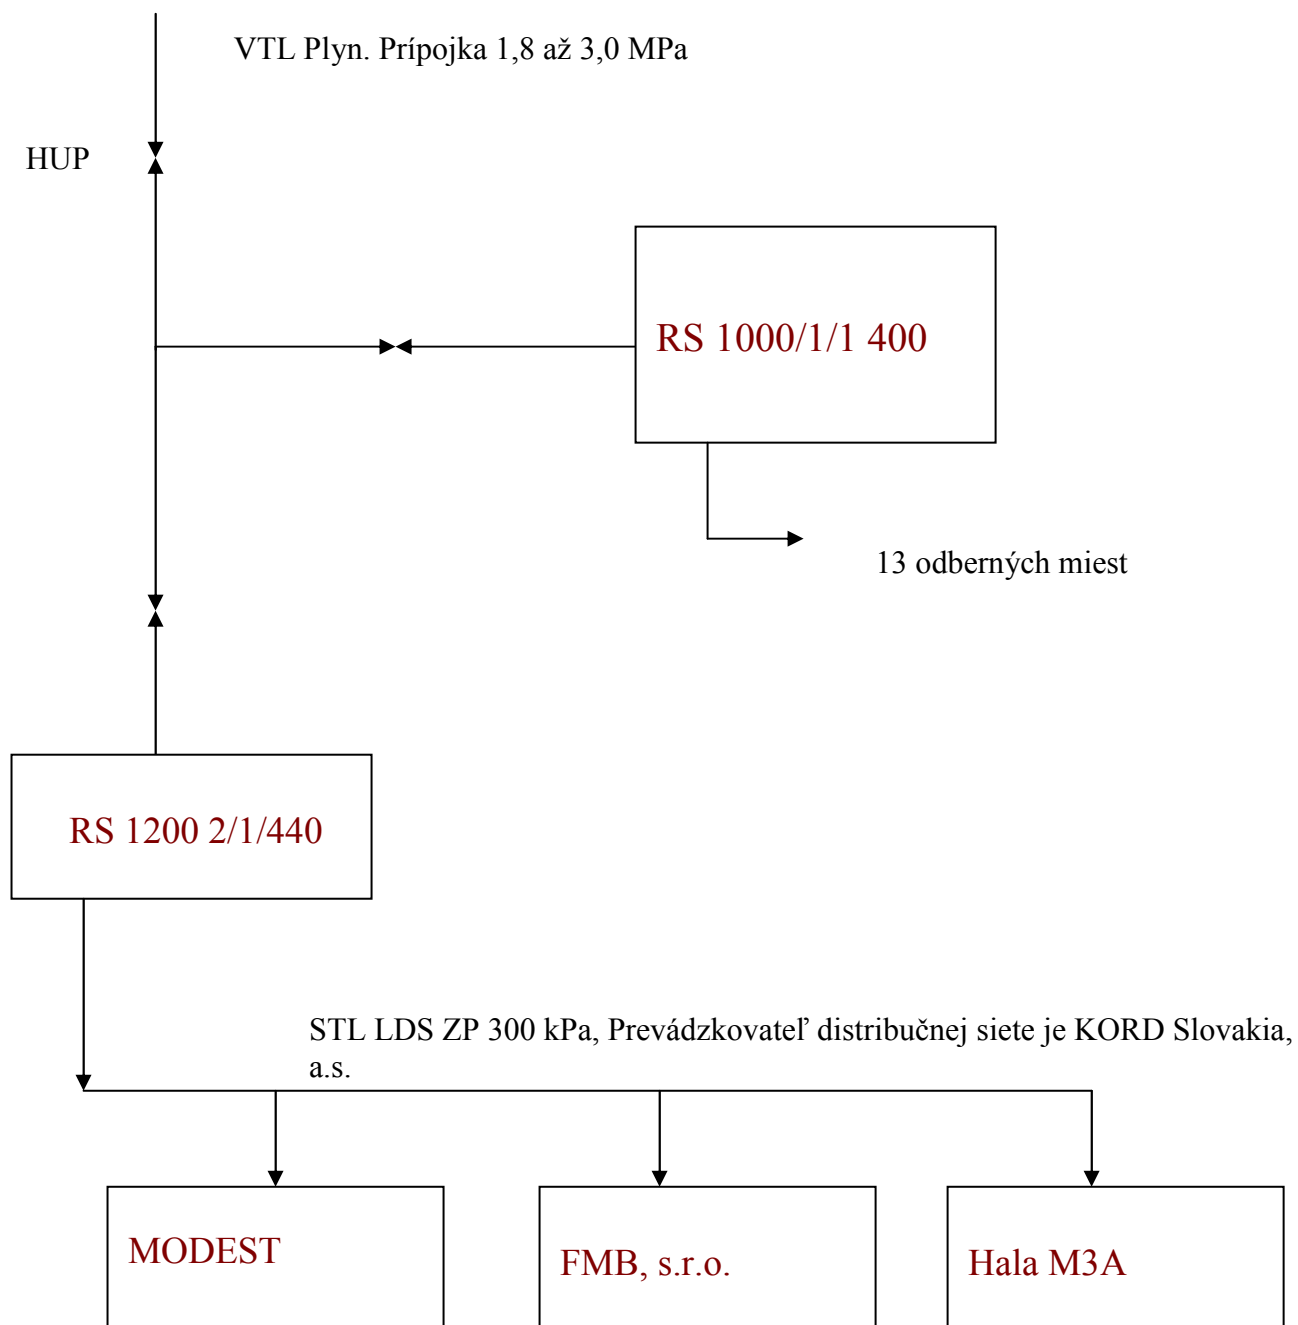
VTL Plyn. Prípojka 1,8 až 3,0 MPa

HUP

RS 1000/1/1 400

13 odberných miest

RS 1200 2/1/440

STL LDS ZP 300 kPa, Prevádzkovateľ distribučnej siete je KORD Slovakia, a.s.

MODEST

FMB, s.r.o.

Hala M3A